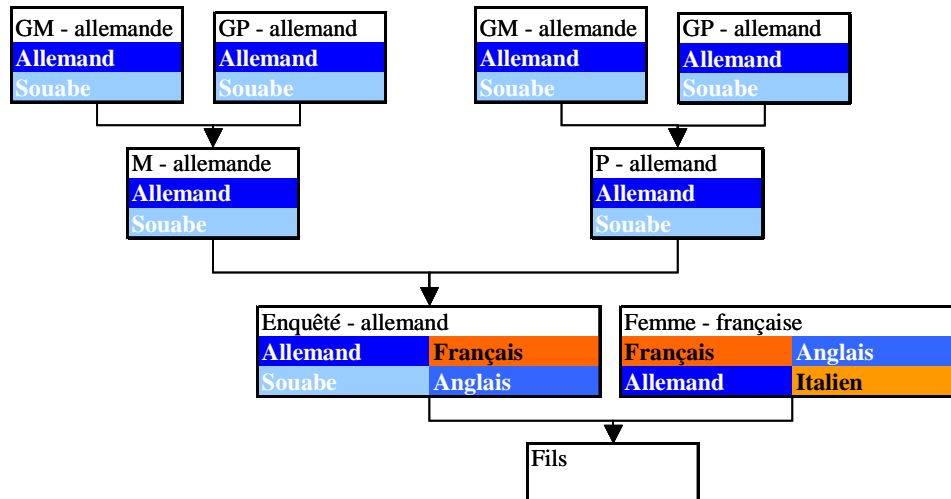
GM - allemande
Allemand
Souabe

GP - allemand
Allemand
Souabe

GM - allemande
Allemand
Souabe

GP - allemand
Allemand
Souabe

M - allemande
Allemand
Souabe

P - allemand
Allemand
Souabe

Enquêté - allemand

| Allemand | Français |
|---|---|
| Souabe | Anglais |

Femme - française

| Français | Anglais |
|---|---|
| Allemand | Italien |

Fils